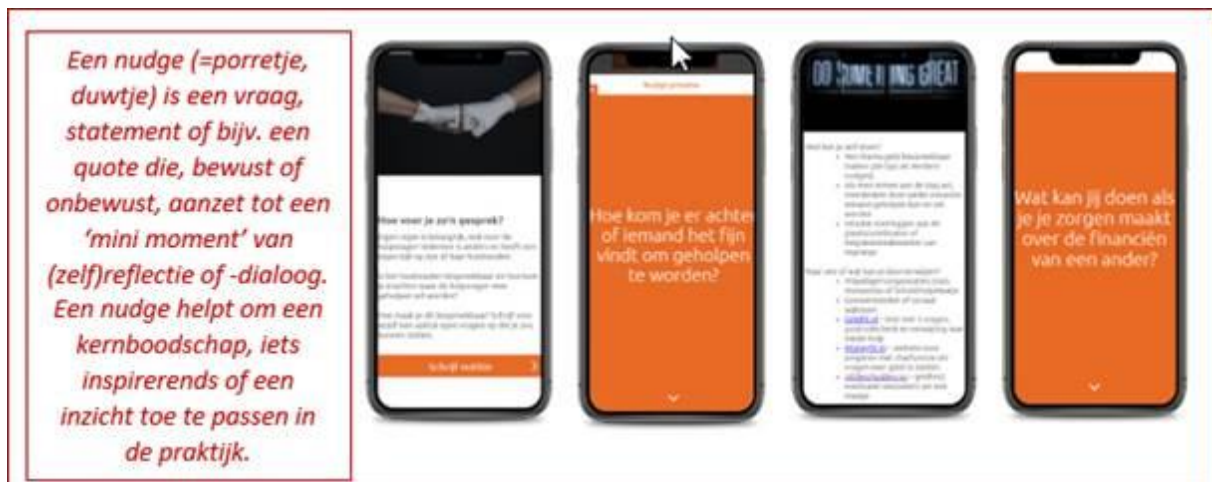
Een nudge (=porretje, duwtje) is een vraag, statement of bijv. een quote die, bewust of onbewust, aanzet tot een 'mini moment' van (zelf)reflectie of -dialoog. Een nudge helpt om een kernboodschap, iets inspirerends of een inzicht toe te passen in de praktijk.

Hoe voer je zo'n gesprek?

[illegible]

Schrijf verder

Nudge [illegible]

Hoe kom je er achte of iemand het fijn vindt om geholpen te worden?

DO SOMETHING GREAT

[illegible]

Wat kan jij doen als je je zorgen maakt over de financiën van een ander?